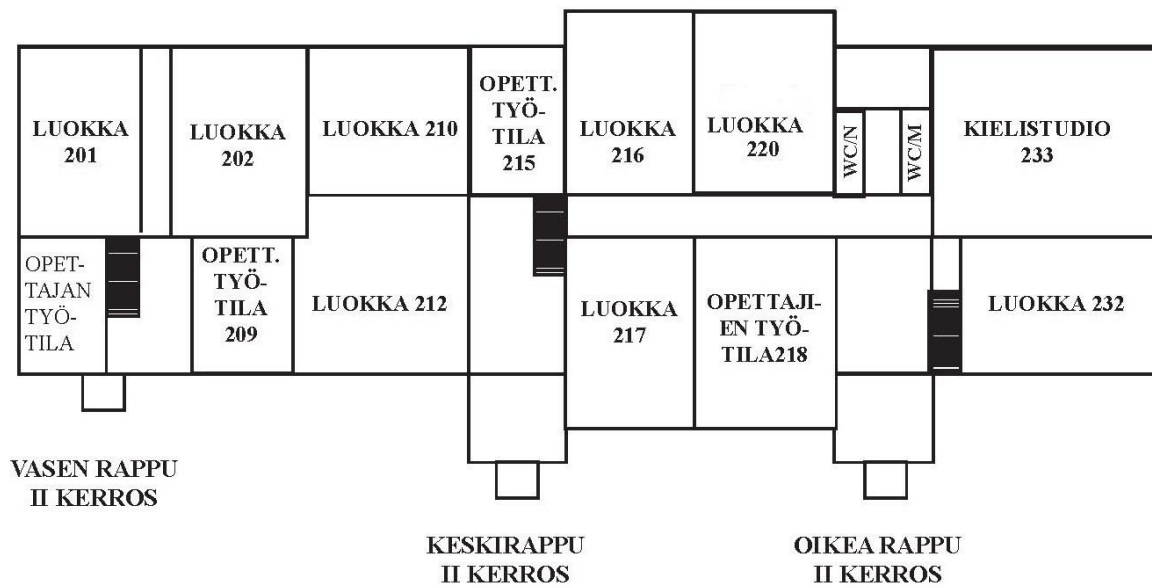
LUOKKA 201

LUOKKA 202

LUOKKA 210

OPETT. TYÖ-TILA 215

LUOKKA 216

LUOKKA 220

WC/N

WC/M

KIELISTUDIO 233

OPET-TAJAN TYÖ-TILA

OPETT. TYÖ-TILA 209

LUOKKA 212

LUOKKA 217

OPETTAJI-EN TYÖ-TILA218

LUOKKA 232

VASEN RAPPU
II KERROS

KESKIRAPPU
II KERROS

OIKEA RAPPU
II KERROS